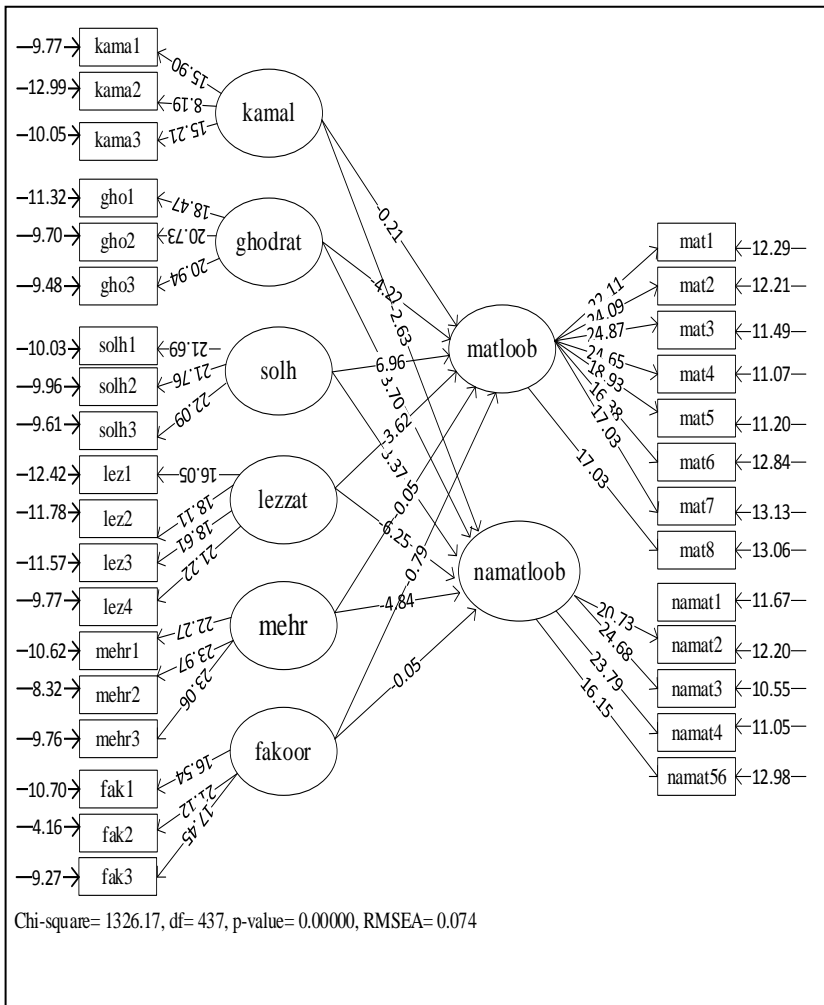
−9.77 kama1
−12.99 kama2
−10.05 kama3
15.90
8.19
15.21
kamal

−11.32 gho1
−9.70 gho2
−9.48 gho3
18.47
20.73
20.94
ghodrat

−10.03 solh1
−9.96 solh2
−9.61 solh3
21.69
21.76
22.09
solh

−12.42 lez1
−11.78 lez2
−11.57 lez3
−9.77 lez4
16.05
18.11
18.61
21.22
lezzat

−10.62 mehr1
−8.32 mehr2
−9.76 mehr3
22.27
23.97
23.06
mehr

−10.70 fak1
−4.16 fak2
−9.27 fak3
16.54
21.12
17.45
fakoor

0.21
4.22
2.63
6.96
3.70
3.62
3.37
6.05
6.25
0.79
4.84
0.05

matloob
22.11
24.09
24.87
24.65
18.93
16.38
17.03
17.03

mat1 12.29
mat2 12.21
mat3 11.49
mat4 11.07
mat5 11.20
mat6 12.84
mat7 13.13
mat8 13.06

namatloob
20.73
24.68
23.79
16.15

namat1 11.67
namat2 12.20
namat3 10.55
namat4 11.05
namat56 12.98

Chi-square= 1326.17, df= 437, p-value= 0.00000, RMSEA= 0.074